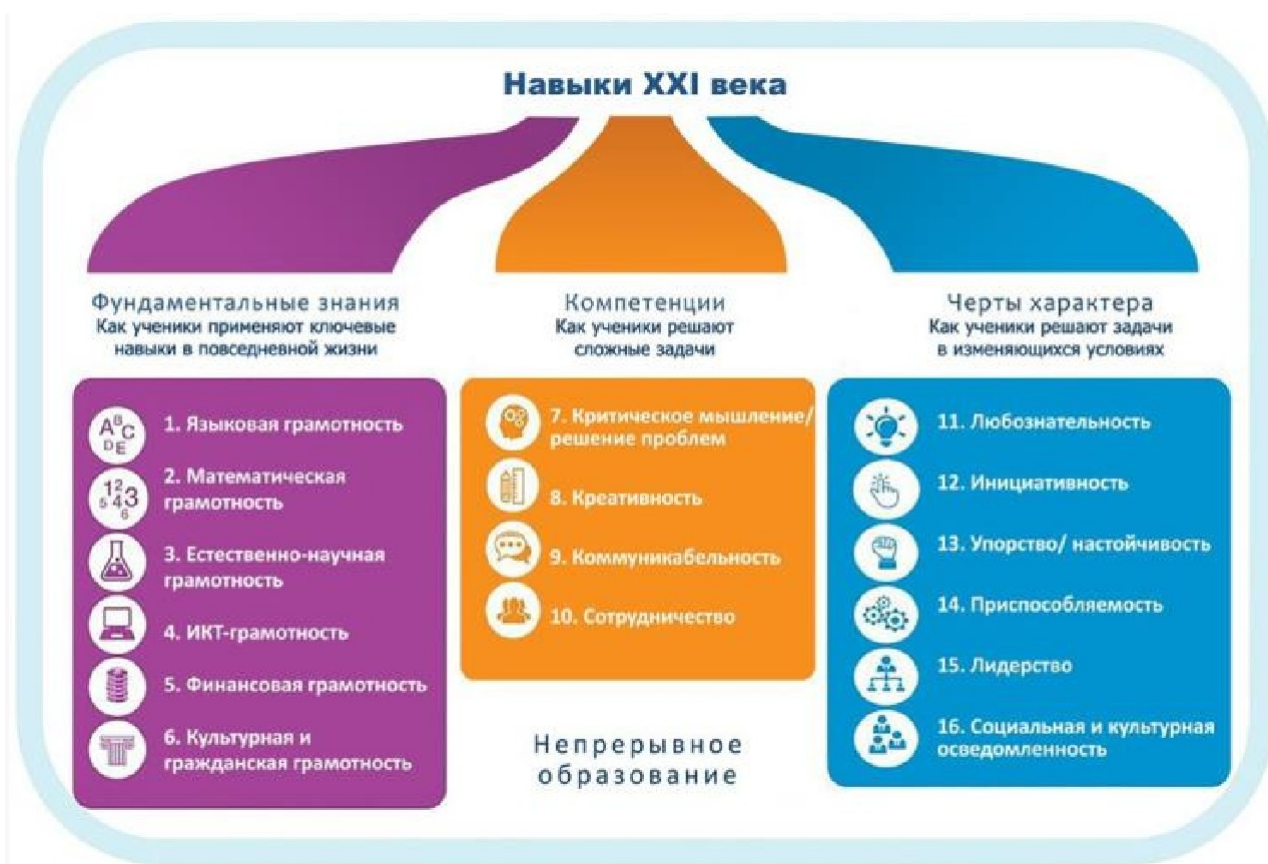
Навыки XXI века

Фундаментальные знания
Как ученики применяют ключевые навыки в повседневной жизни

A B C D E

1. Языковая грамотность

1 2 5 4 3 6

2. Математическая грамотность

3. Естественно-научная грамотность

4. ИКТ-грамотность

5. Финансовая грамотность

6. Культурная и гражданская грамотность

Компетенции
Как ученики решают сложные задачи

7. Критическое мышление/ решение проблем

8. Креативность

9. Коммуникабельность

10. Сотрудничество

Непрерывное образование

Черты характера
Как ученики решают задачи в изменяющихся условиях

11. Любознательность

12. Инициативность

13. Упорство/ настойчивость

14. Приспособляемость

15. Лидерство

16. Социальная и культурная осведомленность